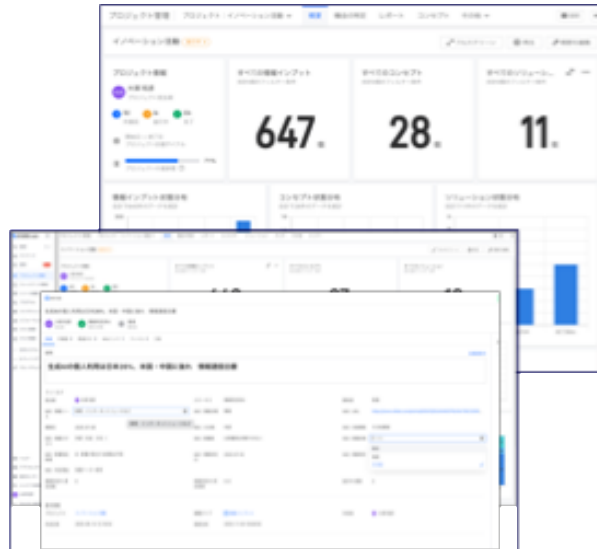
プロジェクト管理 プロジェクト：イノベーション活動 概要 機会の特定 レポート コンセプト その他

イノベーション活動

プロジェクト情報

すべての情報インプット

647件

すべてのコンセプト

28件

すべてのソリューション

11件

情報インプットの数分布

コンセプトの数分布

ソリューションの数分布

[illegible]

生成AIの個人利用は日本26%、米国・中国に後れ 情報通信白書

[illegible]